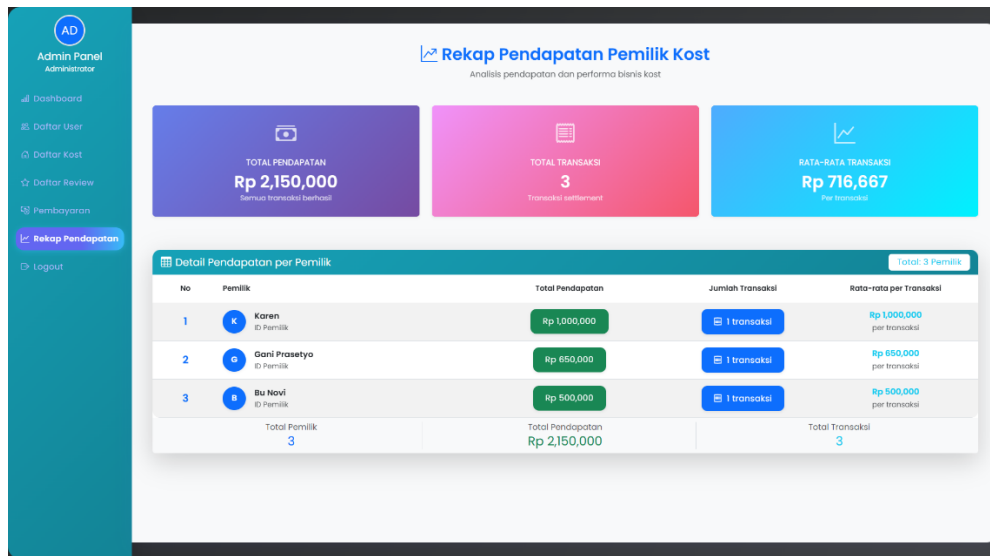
AD
Admin Panel
Administrator

Dashboard
Daftar User
Daftar Kost
Daftar Review
Pembayaran
Rekap Pendapatan
Logout

Rekap Pendapatan Pemilik Kost
Analisis pendapatan dan performa bisnis kost

TOTAL PENDAPATAN
Rp 2,150,000
Semua transaksi berhasil

TOTAL TRANSAKSI
3
Transaksi settlement

RATA-RATA TRANSAKSI
Rp 716,667
Per transaksi

Detail Pendapatan per Pemilik
Total: 3 Pemilik

| No | Pemilik | Total Pendapatan | Jumlah Transaksi | Rata-rata per Transaksi |
|---|---|---|---|---|
| 1 | K Karen ID Pemilik | Rp 1,000,000 | 1 transaksi | Rp 1,000,000 per transaksi |
| 2 | G Gani Prasetyo ID Pemilik | Rp 650,000 | 1 transaksi | Rp 650,000 per transaksi |
| 3 | B Bu Novi ID Pemilik | Rp 500,000 | 1 transaksi | Rp 500,000 per transaksi |

Total Pemilik
3
Total Pendapatan
Rp 2,150,000
Total Transaksi
3